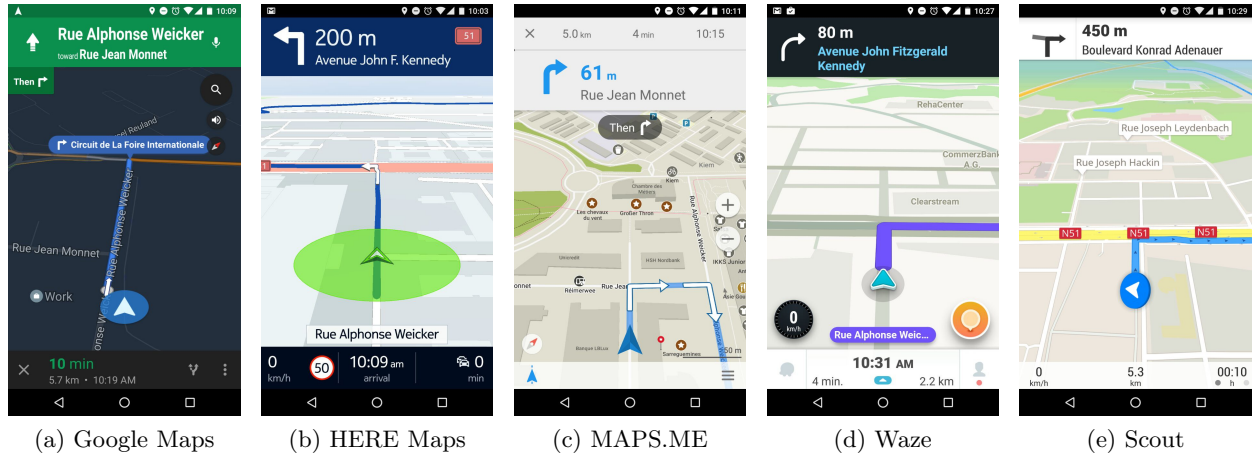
10:09
Rue Alphonse Weicker
toward Rue Jean Monnet
Then
Circuit de La Foire Internationale
Rue Alphonse Weicker
Rue Jean Monnet
Work
10 min
5.7 km • 10:19 AM

10:03
200 m
Avenue John F. Kennedy
51
Rue Alphonse Weicker
0
km/h
50
10:09 am
arrival
0
min

10:11
5.0 km
4 min
10:15
61 m
Rue Jean Monnet
Then
Kiem
Les chevaux du vent
Großer Thron
Chambre des Métiers
Rue Alphonse Weicker
Réimerwee
Banque LBLux
Sameguerrines
IKKS Junior
Asie Gourmet
50 m

10:27
80 m
Avenue John Fitzgerald Kennedy
RehaCenter
CommerzBank A.G.
Clearstream
0
km/h
Rue Alphonse Weic...
10:31 AM
4 min.
2.2 km

10:29
450 m
Boulevard Konrad Adenauer
Rue Joseph Leydenbach
Rue Joseph Hackin
N51
N51
N51
0
km/h
5.3
km
00:10
h

(a) Google Maps
(b) HERE Maps
(c) MAPS.ME
(d) Waze
(e) Scout